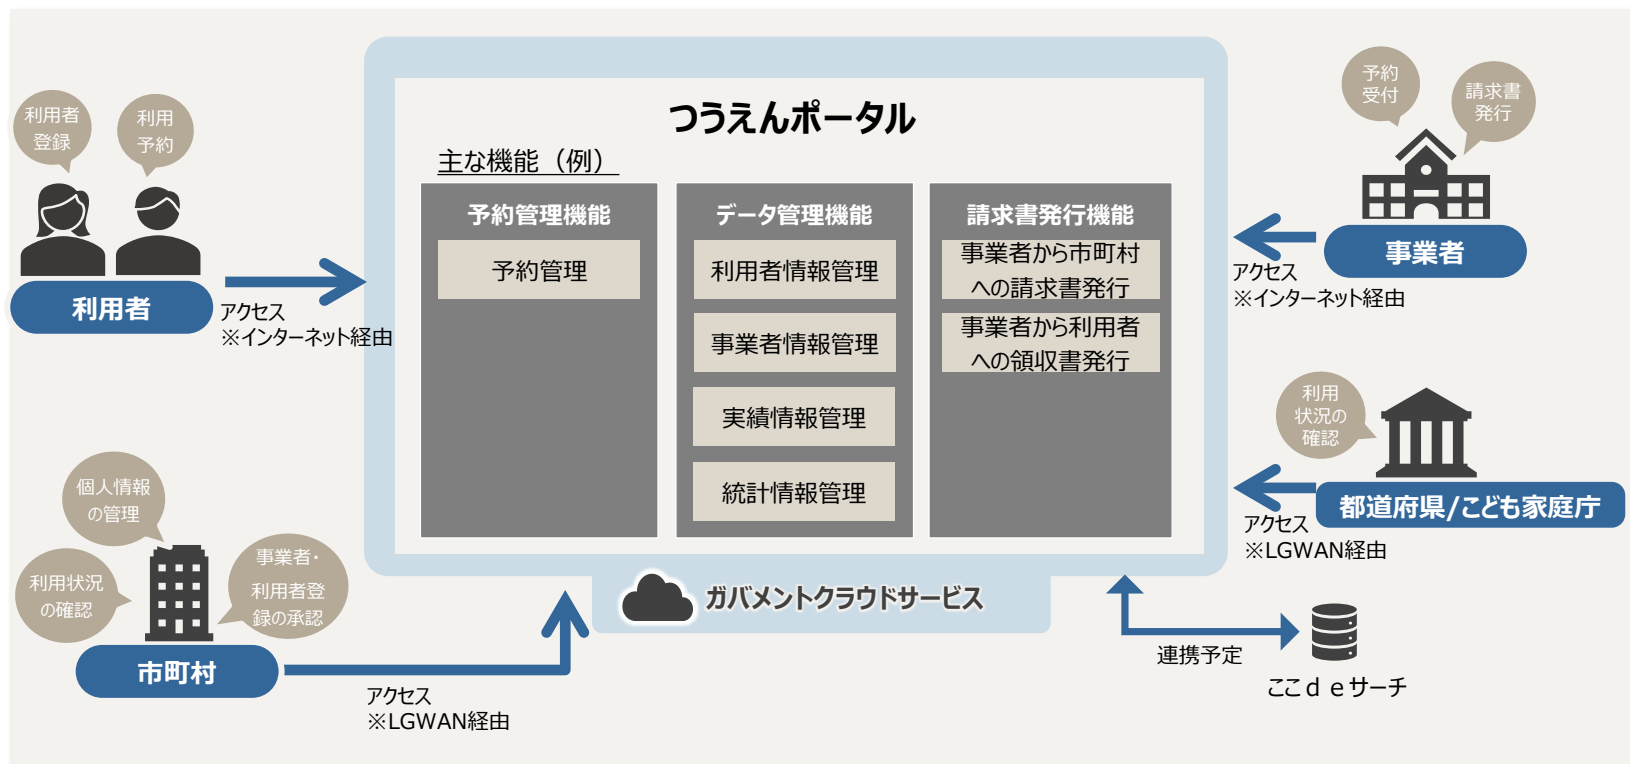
利用者登録

利用予約

利用者

アクセス
※インターネット経由

つうえんポータル

主な機能（例）

予約管理機能

予約管理

データ管理機能

利用者情報管理

事業者情報管理

実績情報管理

統計情報管理

請求書発行機能

事業者から市町村への請求書発行

事業者から利用者への領収書発行

ガバメントクラウドサービス

予約受付

請求書発行

事業者

アクセス
※インターネット経由

利用状況の確認

都道府県/こども家庭庁

アクセス
※LGWAN経由

個人情報の管理

利用状況の確認

事業者・利用者登録の承認

市町村

アクセス
※LGWAN経由

連携予定

ここｄｅサーチ